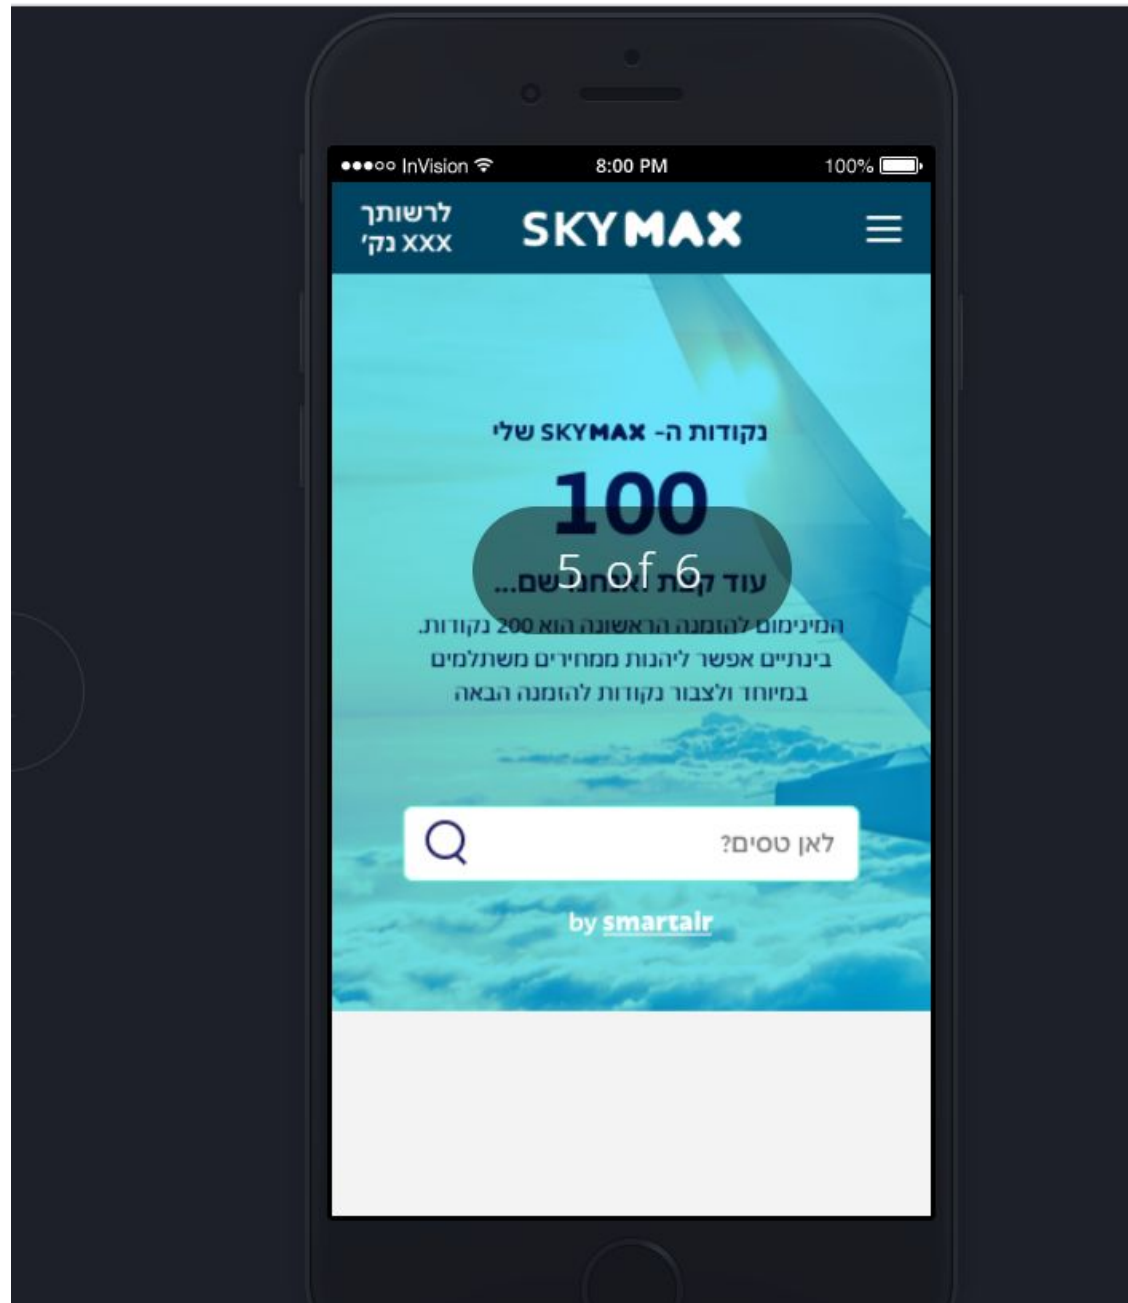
●●●○○ InVision 8:00 PM 100%

לרשותך
XXX נק'

SKYMAX

נקודות ה- SKYMAX שלי

100

5 of 6

עוד קצת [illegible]שם...

המינימום להזמנה הראשונה הוא 200 נקודות. בינתיים אפשר ליהנות ממחירים משתלמים במיוחד ולצבור נקודות להזמנה הבאה

לאן טסים?

by smartair